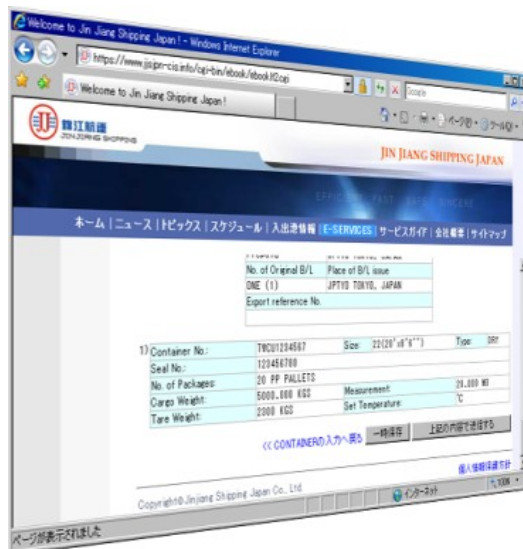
Welcome to Jin Jiang Shipping Japan ! - Windows Internet Explorer

https://www.jjsjpn-cis.info/cgi-bin/ebook/ebook02.cgi

Google

Welcome to Jin Jiang Shipping Japan !

ページ(P) ツール(O)

錦江航運
JINJIANG SHIPPING

JIN JIANG SHIPPING JAPAN

EFFICIENT FAST SAFE SINCERE

ホーム | ニュース | トピックス | スケジュール | 入出港情報 | E-SERVICES | サービスガイド | 会社概要 | サイトマップ

| No. of Original B/L | Place of B/L issue |
|---|---|
| ONE (1) | JPTYO TOKYO, JAPAN |
| Export reference No. | |
| | |

1)
| Container No.: | TWCU1234567 | Size: | 22(20'x8'6") | Type: | DRY |
|---|---|---|---|---|---|
| Seal No.: | 123456789 | | | | |
| No. of Packages: | 20 PP PALLETS | | | | |
| Cargo Weight: | 5000.000 KGS | Measurement: | 20.000 M3 | | |
| Tare Weight: | 2300 KGS | Set Temperature: | ℃ | | |

<< CONTAINERの入力へ戻る 一時保存 上記の内容で送信する

個人情報保護方針

Copyright©Jinjiang Shipping Japan Co., Ltd.

インターネット

100%

ページが表示されました